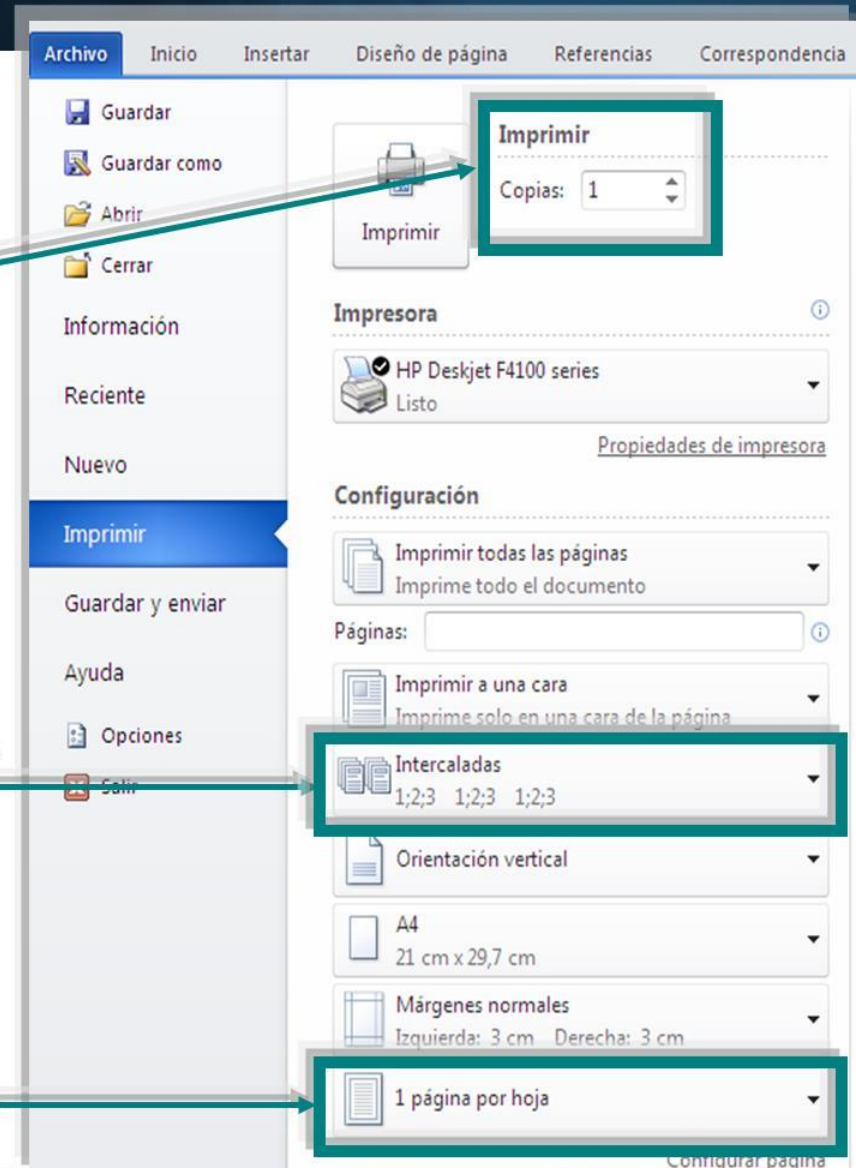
Archivo Inicio Insertar Diseño de página Referencias Correspondencia

Guardar
Guardar como
Abrir
Cerrar
Información
Reciente
Nuevo
Imprimir
Guardar y enviar
Ayuda
Opciones
Salir

Imprimir
Imprimir
Copias: 1

Impresora
HP Deskjet F4100 series
Listo
Propiedades de impresora

Configuración
Imprimir todas las páginas
Imprime todo el documento
Páginas:
Imprimir a una cara
Imprime solo en una cara de la página
Intercaladas
1;2;3 1;2;3 1;2;3
Orientación vertical
A4
21 cm x 29,7 cm
Márgenes normales
Izquierda: 3 cm Derecha: 3 cm
1 página por hoja
Configurar página